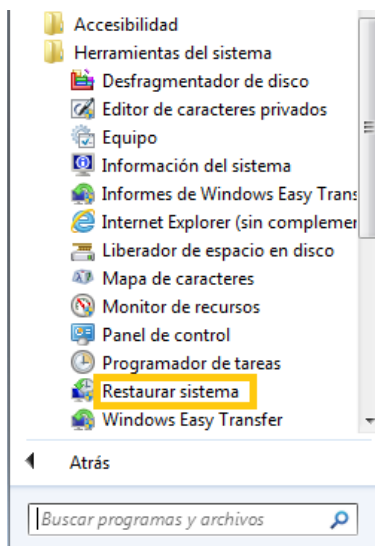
Accesibilidad
Herramientas del sistema
Desfragmentador de disco
Editor de caracteres privados
Equipo
Información del sistema
Informes de Windows Easy Trans
Internet Explorer (sin complemen
Liberador de espacio en disco
Mapa de caracteres
Monitor de recursos
Panel de control
Programador de tareas
Restaurar sistema
Windows Easy Transfer

Atrás

Buscar programas y archivos